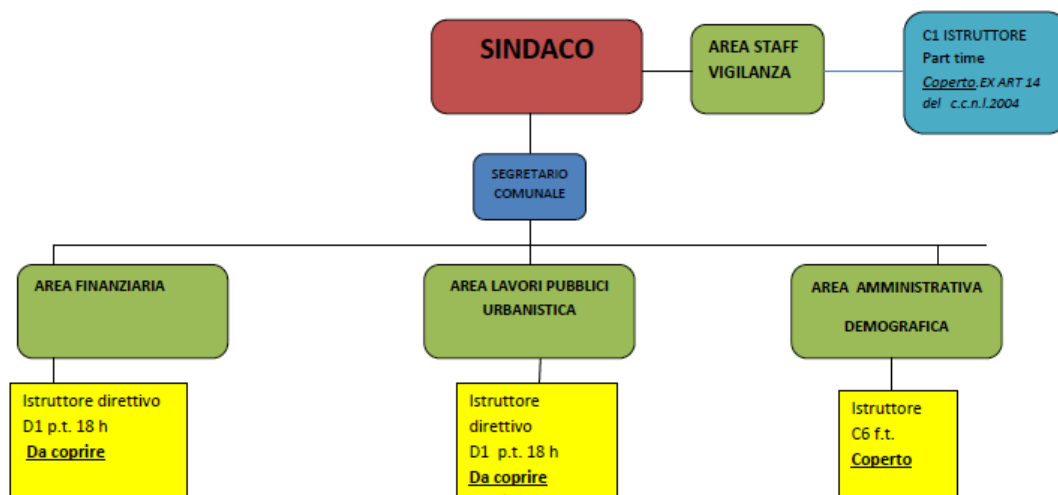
SINDACO

AREA STAFF VIGILANZA

C1 ISTRUTTORE
Part time
Coperto.EX ART 14 del c.c.n.l.2004

SEGRETARIO COMUNALE

AREA FINANZIARIA

AREA LAVORI PUBBLICI URBANISTICA

AREA AMMINISTRATIVA DEMOGRAFICA

Istruttore direttivo
D1 p.t. 18 h
Da coprire

Istruttore direttivo
D1 p.t. 18 h
Da coprire

Istruttore
C6 f.t.
Coperto